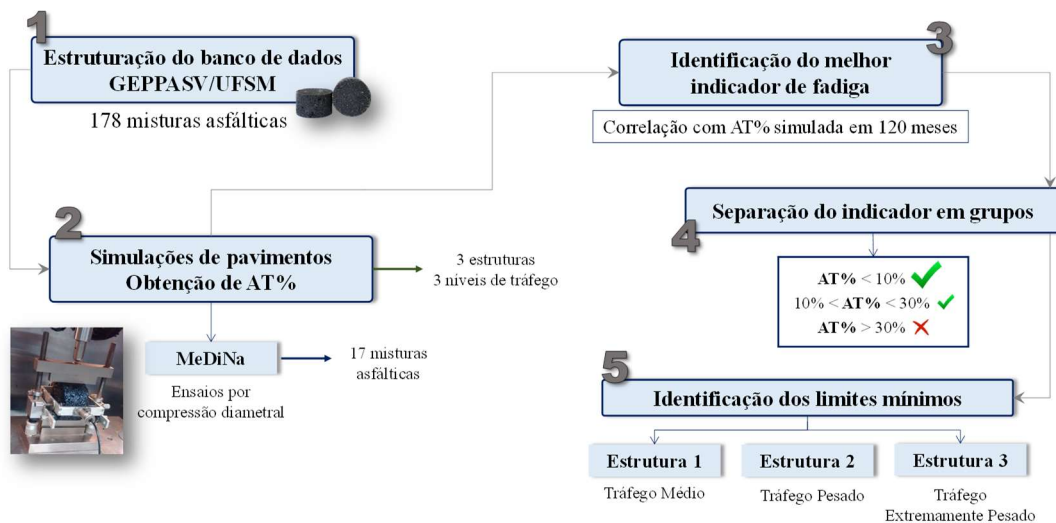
1

Estruturação do banco de dados GEPPASV/UFSM

178 misturas asfálticas

2

Simulações de pavimentos Obtenção de AT%

3 estruturas
3 níveis de tráfego

MeDiNa

Ensaios por compressão diametral

17 misturas asfálticas

Identificação do melhor indicador de fadiga

3

Correlação com AT% simulada em 120 meses

Separação do indicador em grupos

4

**AT%** < 10%
10% < **AT%** < 30%
**AT%** > 30%

5

Identificação dos limites mínimos

Estrutura 1

Tráfego Médio

Estrutura 2

Tráfego Pesado

Estrutura 3

Tráfego Extremamente Pesado